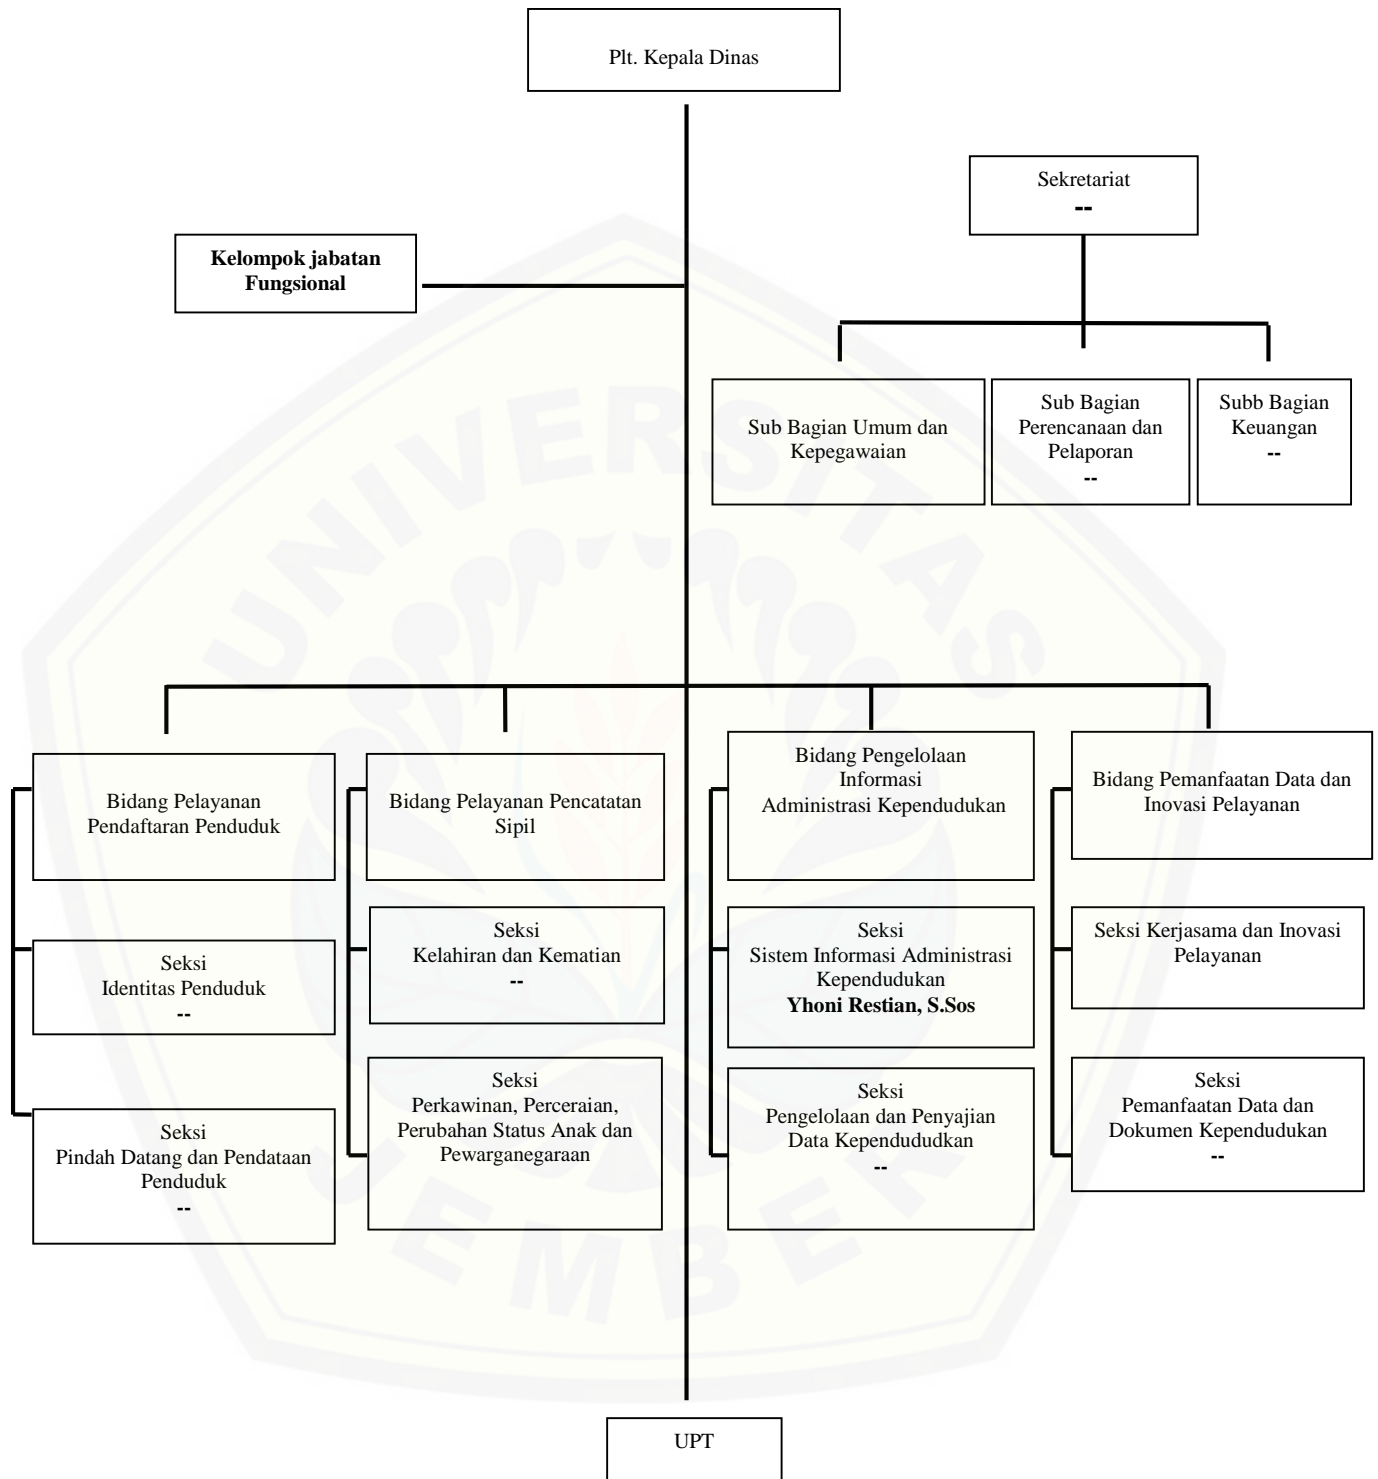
Plt. Kepala Dinas

Sekretariat
--

Kelompok jabatan Fungsional

Sub Bagian Umum dan Kepegawaian

Sub Bagian Perencanaan dan Pelaporan
--

Subb Bagian Keuangan
--

Bidang Pelayanan Pendaftaran Penduduk

Seksi
Identitas Penduduk
--

Seksi
Pindah Datang dan Pendataan Penduduk
--

Bidang Pelayanan Pencatatan Sipil

Seksi
Kelahiran dan Kematian
--

Seksi
Perkawinan, Perceraian, Perubahan Status Anak dan Pewarganegaraan

Bidang Pengelolaan Informasi
Administrasi Kependudukan

Seksi
Sistem Informasi Administrasi Kependudukan
Yhoni Restian, S.Sos

Seksi
Pengelolaan dan Penyajian Data Kependuduдkan
--

Bidang Pemanfaatan Data dan Inovasi Pelayanan

Seksi Kerjasama dan Inovasi Pelayanan

Seksi
Pemanfaatan Data dan Dokumen Kependudukan
--

UPT